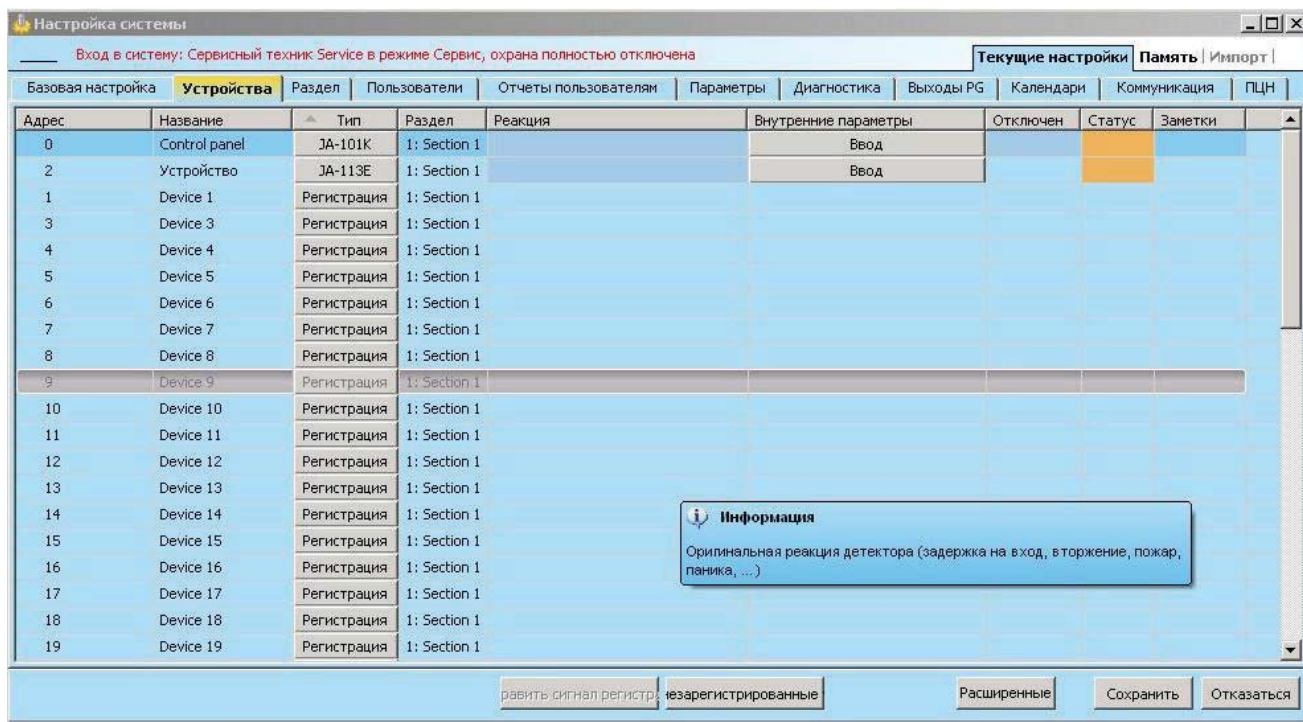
Настройка системы

Вход в систему: Сервисный техник Service в режиме Сервис, охрана полностью отключена

Текущие настройки | Память | Импорт

Базовая настройка | Устройства | Раздел | Пользователи | Отчеты пользователям | Параметры | Диагностика | Выходы PG | Календари | Коммуникация | ПЦН

| Адрес | Название | Тип | Раздел | Реакция | Внутренние параметры | Отключен | Статус | Заметки |
|---|---|---|---|---|---|---|---|---|
| 0 | Control panel | JA-101K | 1: Section 1 | | Ввод | | | |
| 2 | Устройство | JA-113E | 1: Section 1 | | Ввод | | | |
| 1 | Device 1 | Регистрация | 1: Section 1 | | | | | |
| 3 | Device 3 | Регистрация | 1: Section 1 | | | | | |
| 4 | Device 4 | Регистрация | 1: Section 1 | | | | | |
| 5 | Device 5 | Регистрация | 1: Section 1 | | | | | |
| 6 | Device 6 | Регистрация | 1: Section 1 | | | | | |
| 7 | Device 7 | Регистрация | 1: Section 1 | | | | | |
| 8 | Device 8 | Регистрация | 1: Section 1 | | | | | |
| 9 | Device 9 | Регистрация | 1: Section 1 | | | | | |
| 10 | Device 10 | Регистрация | 1: Section 1 | | | | | |
| 11 | Device 11 | Регистрация | 1: Section 1 | | | | | |
| 12 | Device 12 | Регистрация | 1: Section 1 | | | | | |
| 13 | Device 13 | Регистрация | 1: Section 1 | | | | | |
| 14 | Device 14 | Регистрация | 1: Section 1 | | | | | |
| 15 | Device 15 | Регистрация | 1: Section 1 | | | | | |
| 16 | Device 16 | Регистрация | 1: Section 1 | | | | | |
| 17 | Device 17 | Регистрация | 1: Section 1 | | | | | |
| 18 | Device 18 | Регистрация | 1: Section 1 | | | | | |
| 19 | Device 19 | Регистрация | 1: Section 1 | | | | | |

Информация

Оригинальная реакция детектора (задержка на вход, вторжение, пожар, паника, ...)

равить сигнал регистр | езарегистрированные | Расширенные | Сохранить | Отказаться